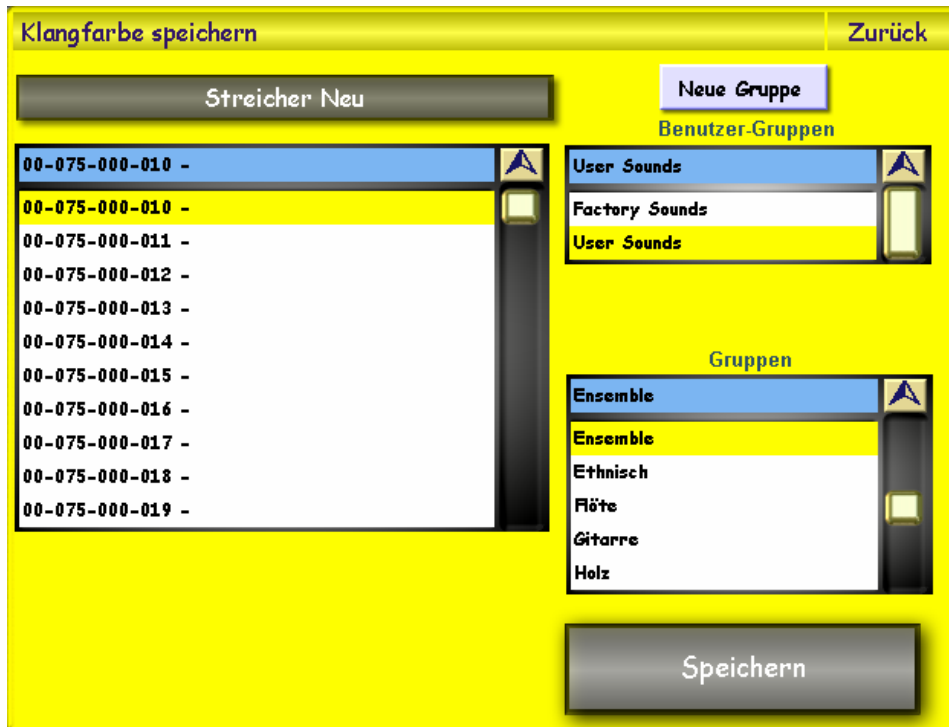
Klangfarbe speichern

Zurück

Streicher Neu

00-075-000-010 -

00-075-000-010 -
00-075-000-011 -
00-075-000-012 -
00-075-000-013 -
00-075-000-014 -
00-075-000-015 -
00-075-000-016 -
00-075-000-017 -
00-075-000-018 -
00-075-000-019 -

Neue Gruppe

Benutzer-Gruppen

User Sounds

Factory Sounds
User Sounds

Gruppen

Ensemble

Ensemble
Ethnisch
Flöte
Gitarre
Holz

Speichern